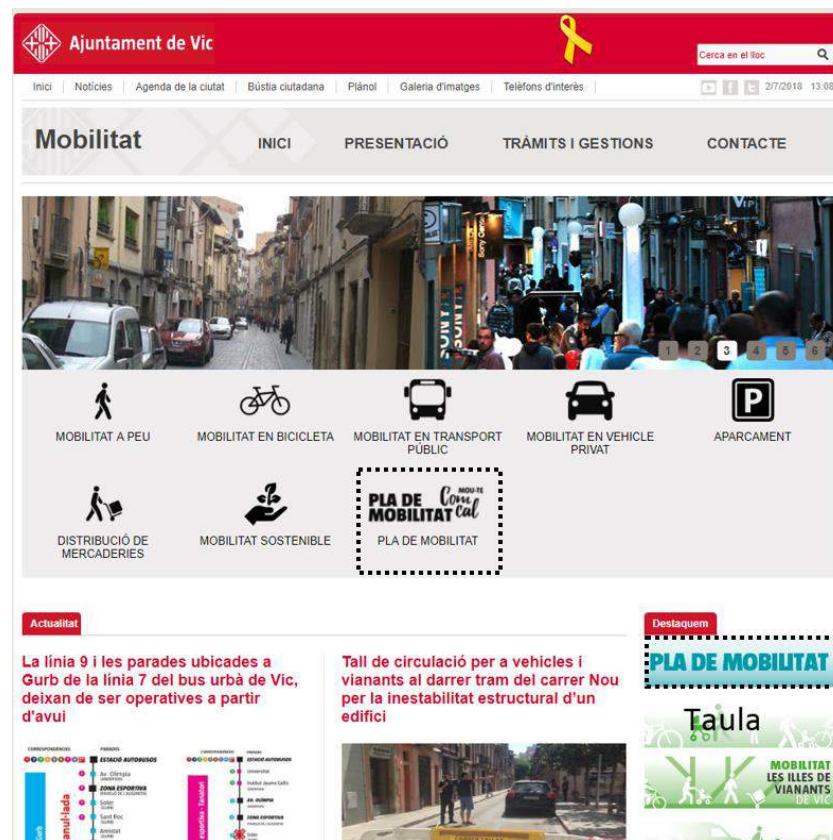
Ajuntament de Vic

Cerca en el lloc

Inici | Notícies | Agenda de la ciutat | Bústia ciutadana | Plànol | Galeria d'imatges | Telèfons d'interès

2/7/2018 13:08

Mobilitat

INICI
PRESENTACIÓ
TRÀMITS I GESTIONS
CONTACTE

1 2 3 4 5 6

MOBILITAT A PEU
MOBILITAT EN BICICLETA
MOBILITAT EN TRANSPORT PÚBLIC
MOBILITAT EN VEHICLE PRIVAT
APARCAMENT

DISTRIBUCIÓ DE MERCADERIES
MOBILITAT SOSTENIBLE
PLA DE MOBILITAT Mou-te Com Cal
PLA DE MOBILITAT

Actualitat

La línia 9 i les parades ubicades a Gurb de la línia 7 del bus urbà de Vic, deixan de ser operatives a partir d'avui

Tall de circulació per a vehicles i vianants al darrer tram del carrer Nou per la inestabilitat estructural d'un edifici

Destaquem

PLA DE MOBILITAT

Taula

MOBILITAT LES ILLES DE VIANANTS DE VIC